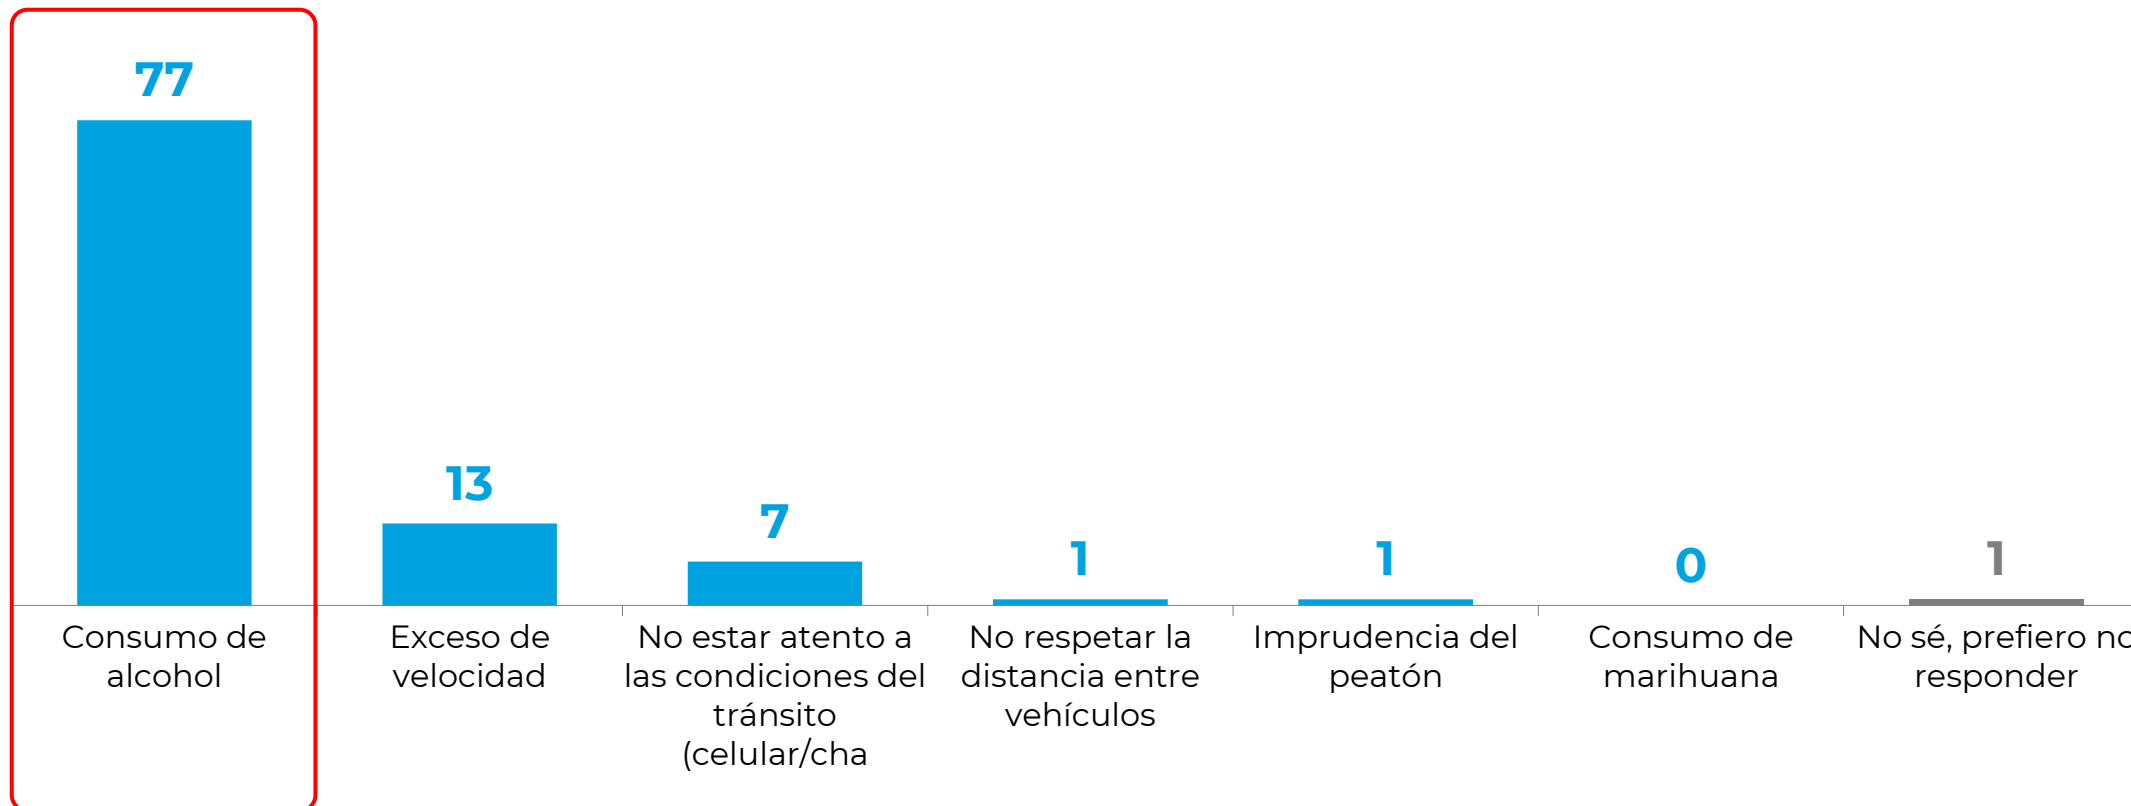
77
Consumo de alcohol

13
Exceso de velocidad

7
No estar atento a las condiciones del tránsito (celular/cha

1
No respetar la distancia entre vehículos

1
Imprudencia del peatón

0
Consumo de marihuana

1
No sé, prefiero nc responder